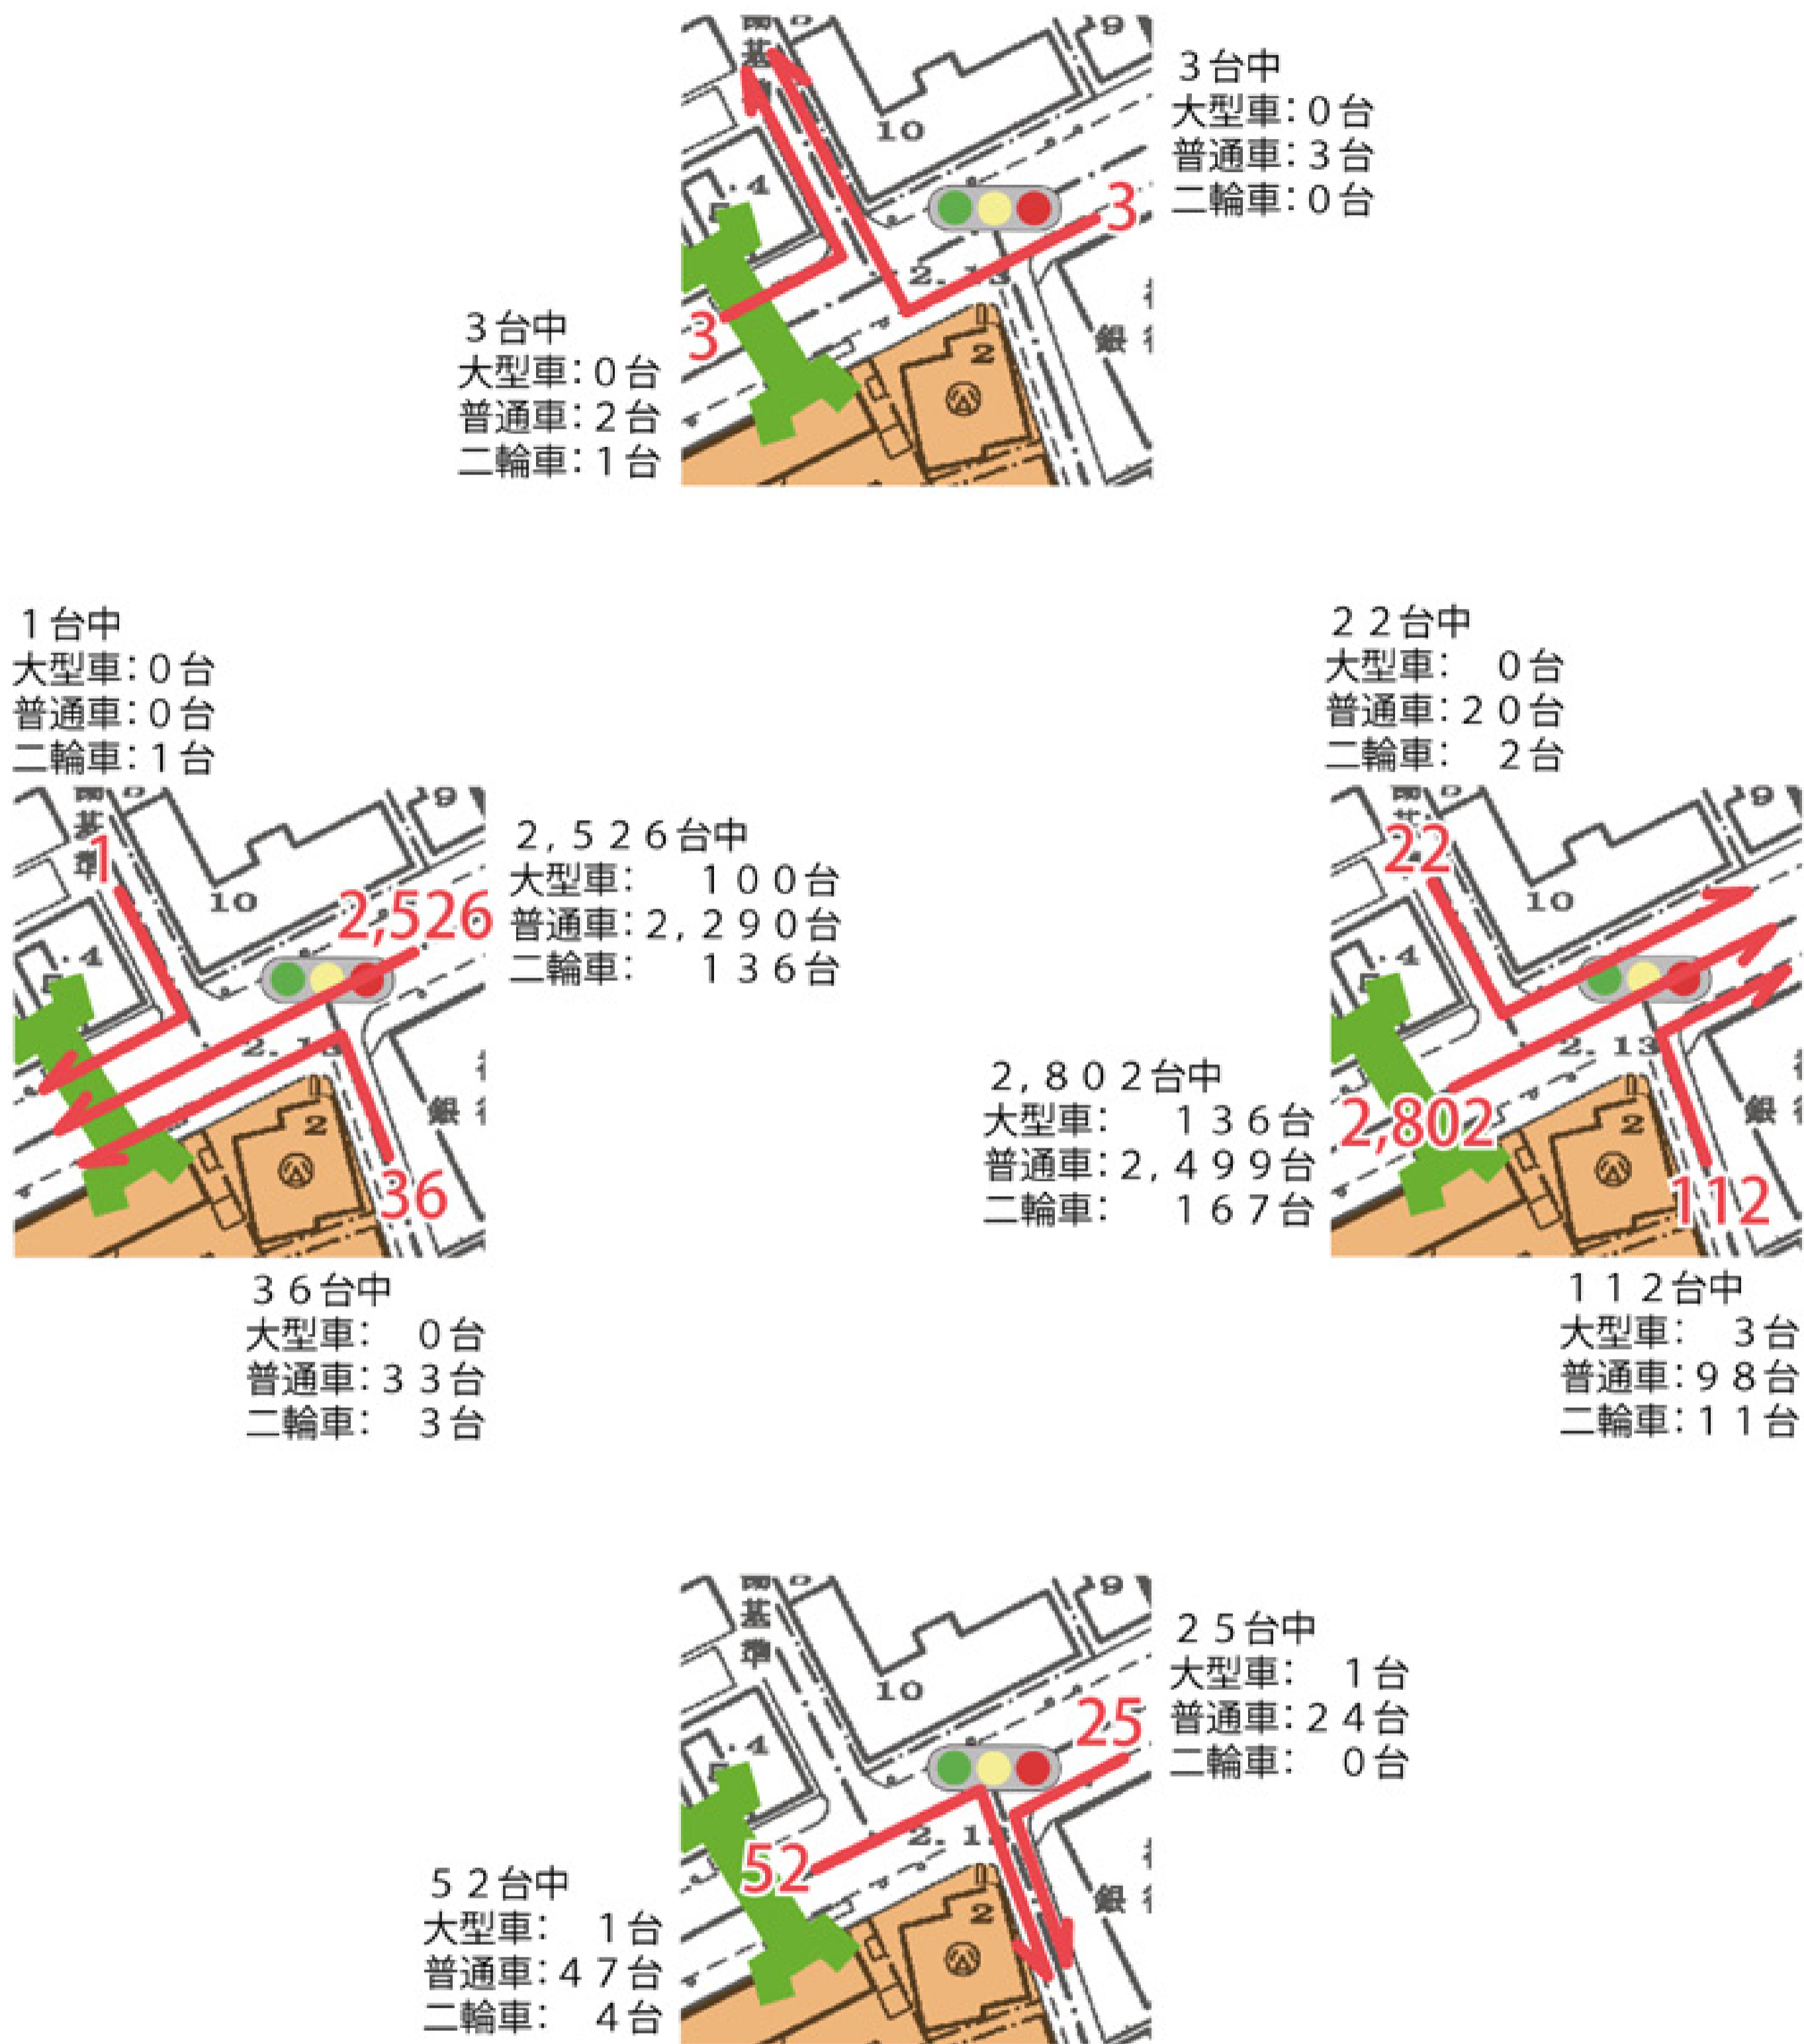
3台中
大型車：0台
普通車：3台
二輪車：0台

10
3

3
3台中
大型車：0台
普通車：2台
二輪車：1台

1台中
大型車：0台
普通車：0台
二輪車：1台

1
10
2,526
2,526台中
大型車：　100台
普通車：2,290台
二輪車：　136台

36
36台中
大型車：　0台
普通車：33台
二輪車：　3台

22台中
大型車：　0台
普通車：20台
二輪車：　2台

22
10
2,802台中
大型車：　136台
普通車：2,499台
二輪車：　167台
2,802
112
112台中
大型車：　3台
普通車：98台
二輪車：11台

10
25台中
大型車：　1台
普通車：24台
二輪車：　0台
25

52
52台中
大型車：　1台
普通車：47台
二輪車：　4台